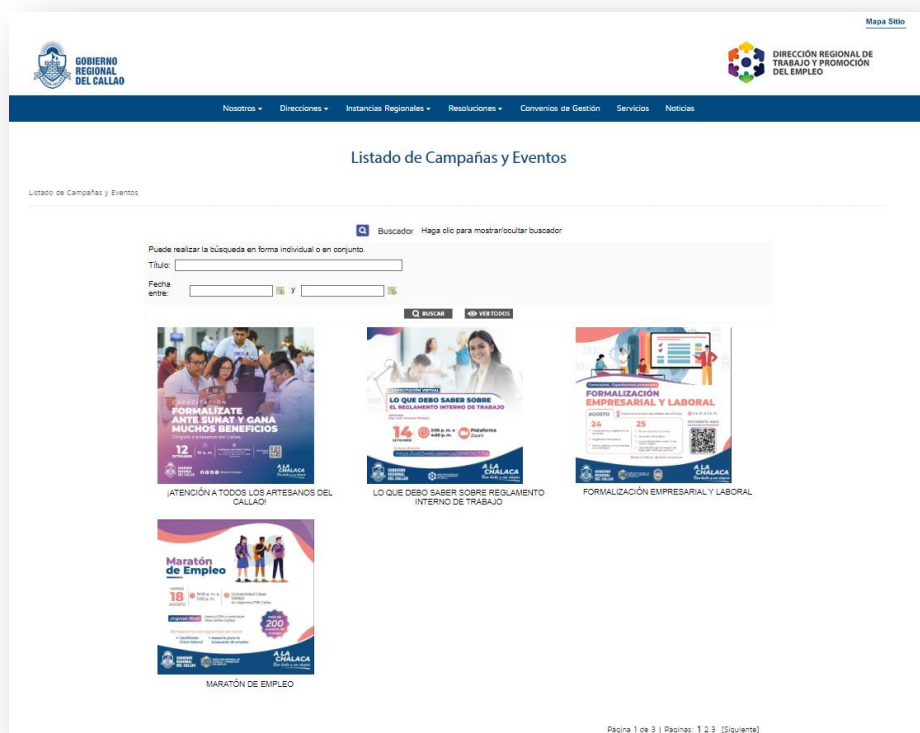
Mapa Sitio

GOBIERNO REGIONAL DEL CALLAO

DIRECCIÓN REGIONAL DE TRABAJO Y PROMOCIÓN DEL EMPLEO

Nosotros ▾ Direcciones ▾ Instancias Regionales ▾ Resoluciones ▾ Convenios de Gestión Servicios Noticias

Listado de Campañas y Eventos

Listado de Campañas y Eventos

Buscador Haga clic para mostrar/ocultar buscador

Puede realizar la búsqueda en forma individual o en conjunto.

Título:

Fecha entre: y

BUSCAR VER TODOS

CAPACITACIÓN
FORMALÍZATE ANTE SUNAT Y GANA MUCHOS BENEFICIOS
Dirigido a artesanos del Callao.
12 SETIEMBRE
A LA CHALACA

¡ATENCIÓN A TODOS LOS ARTESANOS DEL CALLAO!

CAPACITACIÓN VIRTUAL
LO QUE DEBO SABER SOBRE EL REGLAMENTO INTERNO DE TRABAJO
14 SETIEMBRE
Plataforma Zoom
A LA CHALACA

LO QUE DEBO SABER SOBRE REGLAMENTO INTERNO DE TRABAJO

FORMALIZACIÓN EMPRESARIAL Y LABORAL
AGOSTO
24
25
A LA CHALACA

FORMALIZACIÓN EMPRESARIAL Y LABORAL

Maratón de Empleo
18 AGOSTO
Universidad César Vallejo
200
A LA CHALACA

MARATÓN DE EMPLEO

Pagina 1 de 3 | Paginas: 1 2 3 [Siguiente]